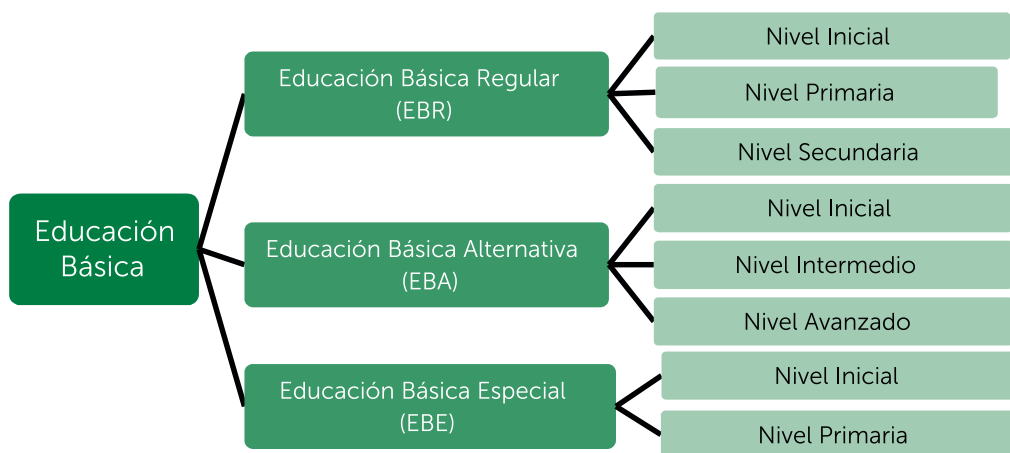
Educación Básica

Educación Básica Regular (EBR)

Nivel Inicial

Nivel Primaria

Nivel Secundaria

Educación Básica Alternativa (EBA)

Nivel Inicial

Nivel Intermedio

Nivel Avanzado

Educación Básica Especial (EBE)

Nivel Inicial

Nivel Primaria